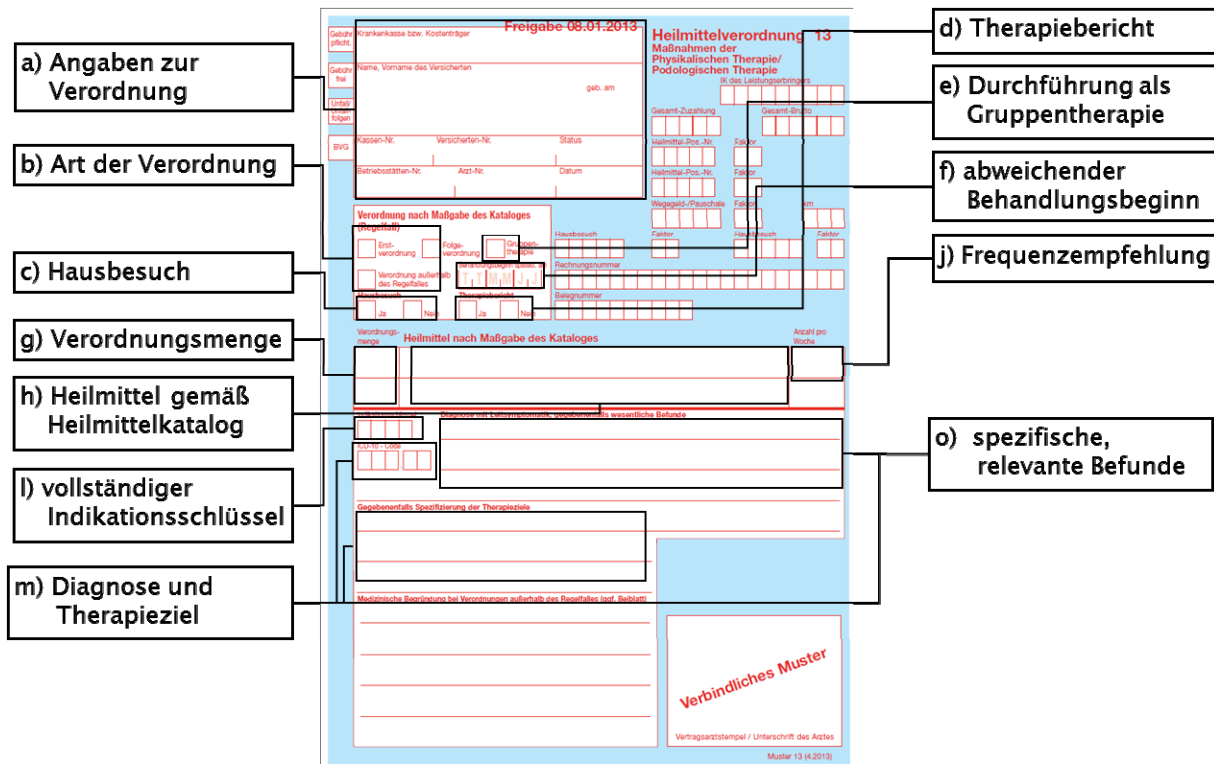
a) Angaben zur Verordnung

b) Art der Verordnung

c) Hausbesuch

g) Verordnungsmenge

h) Heilmittel gemäß Heilmittelkatalog

l) vollständiger Indikationsschlüssel

m) Diagnose und Therapieziel

d) Therapiebericht

e) Durchführung als Gruppentherapie

f) abweichender Behandlungsbeginn

j) Frequenzempfehlung

o) spezifische, relevante Befunde

Gebühr pflicht.

Gebühr frei

Unfall folgen

BVG

Krankenkasse bzw. Kostenträger

Freigabe 08.01.2013

Name, Vorname des Versicherten

geb. am

Kassen-Nr.

Versicherten-Nr.

Status

Betriebsstätten-Nr.

Arzt-Nr.

Datum

Heilmittelverordnung 13

Maßnahmen der Physikalischen Therapie/ Podologischen Therapie

IK des Leistungserbringers

Gesamt-Zuzahlung

Gesamt-Brutto

Heilmittel-Pos.-Nr.

Faktor

Heilmittel-Pos.-Nr.

Faktor

Wegegeld-/Pauschale

Faktor

km

Hausbesuch

Faktor

Hausbesuch

Faktor

Rechnungsnummer

Belegnummer

Verordnung nach Maßgabe des Kataloges (Regelfall)

Erst-verordnung

Folge-verordnung

Gruppen-therapie

Verordnung außerhalb des Regelfalles

Behandlungsbeginn spätestens am

T T M M J J

Hausbesuch

Ja

Nein

Therapiebericht

Ja

Nein

Verordnungs-menge

Heilmittel nach Maßgabe des Kataloges

Anzahl pro Woche

Indikationsschlüssel

Diagnose mit Leitsymptomatik, gegebenenfalls wesentliche Befunde

ICD-10 - Code

Gegebenenfalls Spezifizierung der Therapieziele

Medizinische Begründung bei Verordnungen außerhalb des Regelfalles (ggf. Beiblatt)

Verbindliches Muster

Vertragsarztstempel / Unterschrift des Arztes

Muster 13 (4.2013)